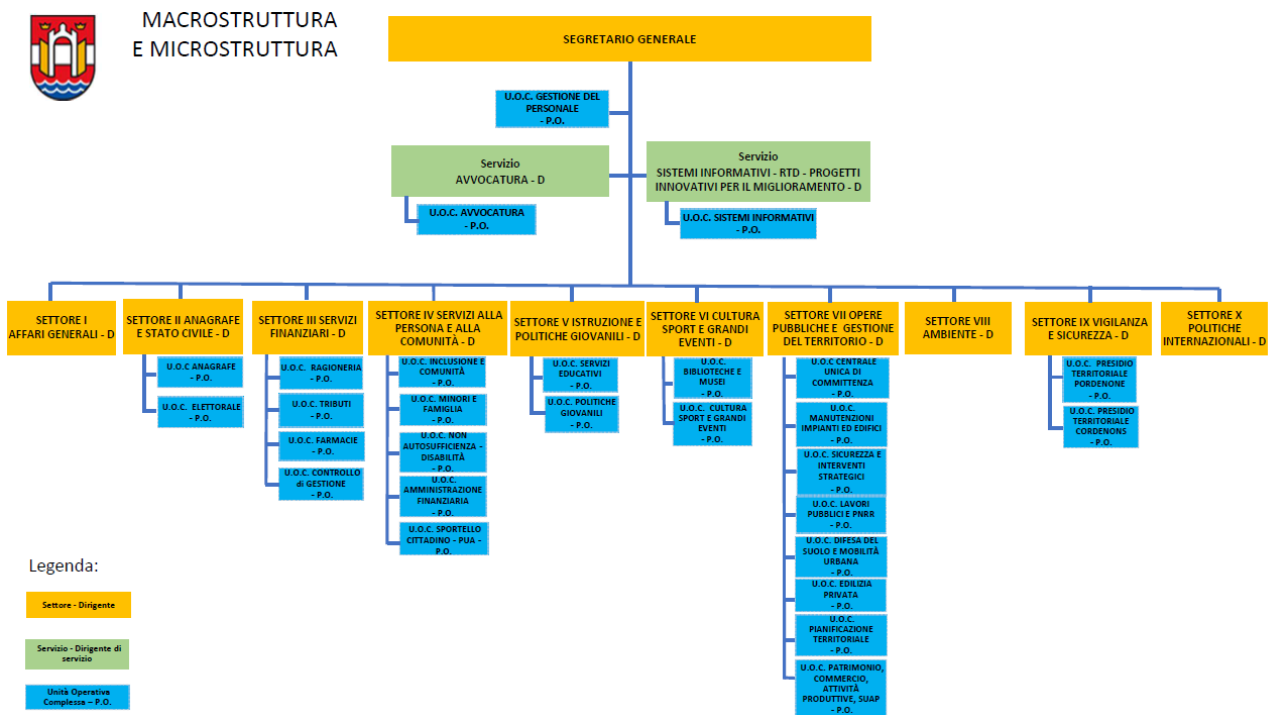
MACROSTRUTTURA E MICROSTRUTTURA

SEGRETARIO GENERALE

U.O.C. GESTIONE DEL PERSONALE - P.O.

Servizio AVVOCATURA - D

U.O.C. AVVOCATURA - P.O.

Servizio SISTEMI INFORMATIVI - RTD - PROGETTI INNOVATIVI PER IL MIGLIORAMENTO - D

U.O.C. SISTEMI INFORMATIVI - P.O.

SETTORE I AFFARI GENERALI - D

SETTORE II ANAGRAFE E STATO CIVILE - D

U.O.C ANAGRAFE - P.O.

U.O.C. ELETTORALE - P.O.

SETTORE III SERVIZI FINANZIARI - D

U.O.C. RAGIONERIA - P.O.

U.O.C. TRIBUTI - P.O.

U.O.C. FARMACIE - P.O.

U.O.C. CONTROLLO di GESTIONE - P.O.

SETTORE IV SERVIZI ALLA PERSONA E ALLA COMUNITÀ - D

U.O.C. INCLUSIONE E COMUNITÀ - P.O.

U.O.C. MINORI E FAMIGLIA - P.O.

U.O.C. NON AUTOSUFFICIENZA - DISABILITÀ - P.O.

U.O.C. AMMINISTRAZIONE FINANZIARIA - P.O.

U.O.C. SPORTELLO CITTADINO - PUA - P.O.

SETTORE V ISTRUZIONE E POLITICHE GIOVANILI - D

U.O.C. SERVIZI EDUCATIVI - P.O.

U.O.C. POLITICHE GIOVANILI - P.O.

SETTORE VI CULTURA SPORT E GRANDI EVENTI - D

U.O.C. BIBLIOTECHE E MUSEI - P.O.

U.O.C. CULTURA SPORT E GRANDI EVENTI - P.O.

SETTORE VII OPERE PUBBLICHE E GESTIONE DEL TERRITORIO - D

U.O.C CENTRALE UNICA DI COMMITTENZA - P.O.

U.O.C. MANUTENZIONI IMPIANTI ED EDIFICI - P.O.

U.O.C. SICUREZZA E INTERVENTI STRATEGICI - P.O.

U.O.C. LAVORI PUBBLICI E PNRR - P.O.

U.O.C. DIFESA DEL SUOLO E MOBILITÀ URBANA - P.O.

U.O.C. EDILIZIA PRIVATA - P.O.

U.O.C. PIANIFICAZIONE TERRITORIALE - P.O.

U.O.C. PATRIMONIO, COMMERCIO, ATTIVITÀ PRODUTTIVE, SUAP - P.O.

SETTORE VIII AMBIENTE - D

SETTORE IX VIGILANZA E SICUREZZA - D

U.O.C. PRESIDIO TERRITORIALE PORDENONE - P.O.

U.O.C. PRESIDIO TERRITORIALE CORDENONS - P.O.

SETTORE X POLITICHE INTERNAZIONALI - D

Legenda:

Settore - Dirigente

Servizio - Dirigente di servizio

Unità Operativa Complessa – P.O.